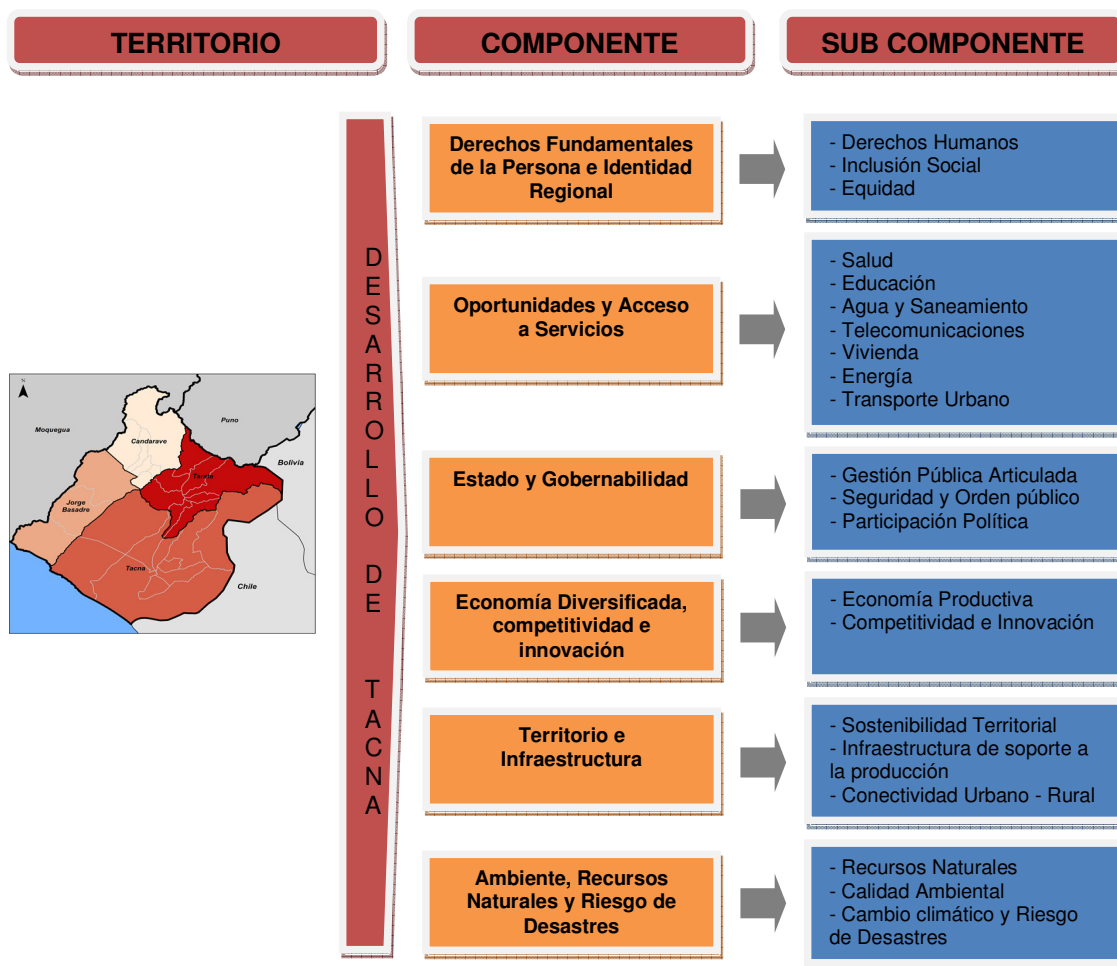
TERRITORIO

COMPONENTE

SUB COMPONENTE

N

Moquegua

Candarave

Puno

Tarata

Bolivia

Jorge Basadre

Tacna

Chile

DESARROLLO DE TACNA

Derechos Fundamentales de la Persona e Identidad Regional

- Derechos Humanos
- Inclusión Social
- Equidad

Oportunidades y Acceso a Servicios

- Salud
- Educación
- Agua y Saneamiento
- Telecomunicaciones
- Vivienda
- Energía
- Transporte Urbano

Estado y Gobernabilidad

- Gestión Pública Articulada
- Seguridad y Orden público
- Participación Política

Economía Diversificada, competitividad e innovación

- Economía Productiva
- Competitividad e Innovación

Territorio e Infraestructura

- Sostenibilidad Territorial
- Infraestructura de soporte a la producción
- Conectividad Urbano - Rural

Ambiente, Recursos Naturales y Riesgo de Desastres

- Recursos Naturales
- Calidad Ambiental
- Cambio climático y Riesgo de Desastres